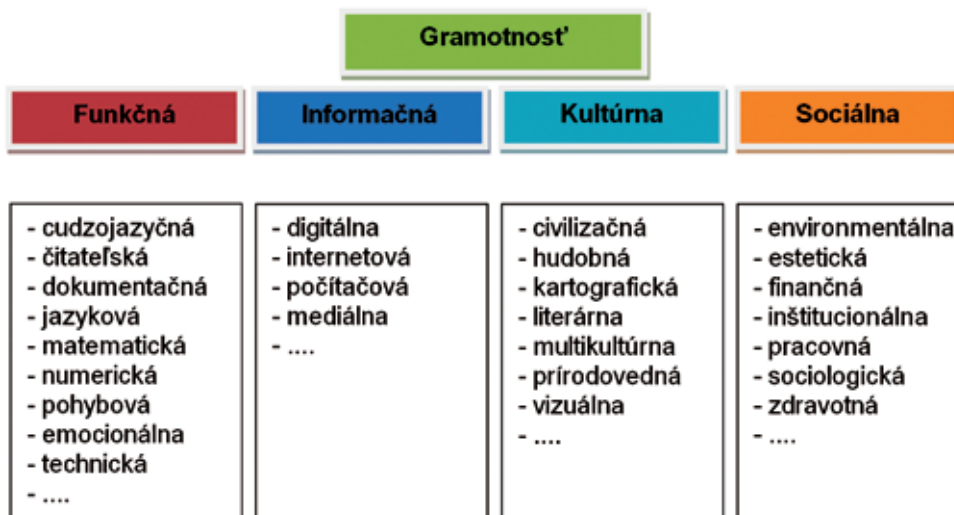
Gramotnosť

Funkčná

- cudzojazyčná
- čitateľská
- dokumentačná
- jazyková
- matematická
- numerická
- pohybová
- emocionálna
- technická
- ....

Informačná

- digitálna
- internetová
- počítačová
- mediálna
- ....

Kultúrna

- civilizačná
- hudobná
- kartografická
- literárna
- multikultúrna
- prírodovedná
- vizuálna
- ....

Sociálna

- environmentálna
- estetická
- finančná
- inštitucionálna
- pracovná
- sociologická
- zdravotná
- ....